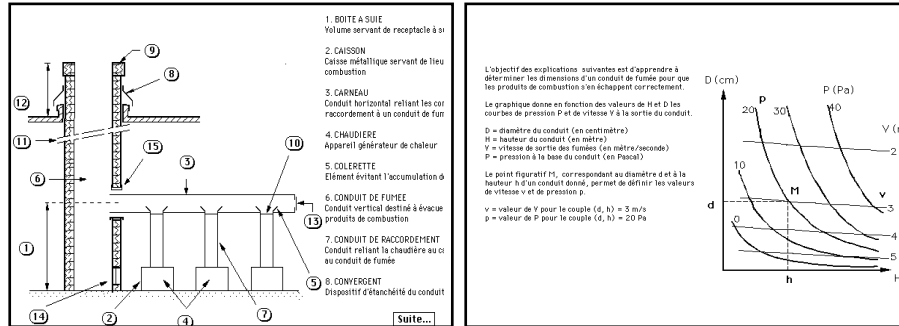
12
11
6
1
14
2
4
7
5
13
3
10
15
8
9

1. BOITE A SUIE
Volume servant de receptacle à s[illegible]

2. CAISSON
Caisse métallique servant de lieu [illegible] combustion

3. CARNEAU
Conduit horizontal reliant les cor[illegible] raccordement à un conduit de fum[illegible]

4. CHAUDIERE
Appareil générateur de chaleur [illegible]

5. COLERETTE
Elément évitant l'accumulation de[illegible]

6. CONDUIT DE FUMEE
Conduit vertical destiné à évacue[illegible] produits de combustion

7. CONDUIT DE RACCORDEMENT
Conduit reliant la chaudière au c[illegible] au conduit de fumée

8. CONVERGENT
Dispositif d'étanchéité du conduit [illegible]

Suite...

L'objectif des explications suivantes est d'apprendre à déterminer les dimensions d'un conduit de fumée pour que les produits de combustion s'en échappent correctement.

Le graphique donne en fonction des valeurs de H et D les courbes de pression P et de vitesse V à la sortie du conduit.

D = diamètre du conduit (en centimètre)
H = hauteur du conduit (en mètre)
V = vitesse de sortie des fumées (en mètre/seconde)
P = pression à la base du conduit (en Pascal)

Le point figuratif M, correspondant au diamètre d et à la hauteur h d'un conduit donné, permet de définir les valeurs de vitesse v et de pression p.

v = valeur de V pour le couple (d, h) = 3 m/s
p = valeur de P pour le couple (d, h) = 20 Pa

D (cm)
P (Pa)
p
20
30
40
V ([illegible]
2
10
M
v
d
3
0
4
5
h
H